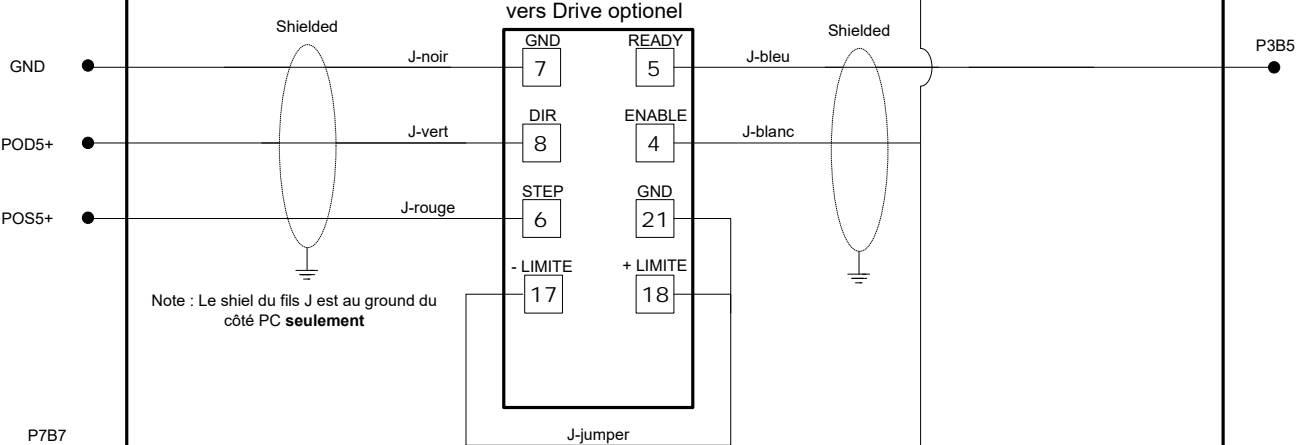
vers Drive optionel

Shielded

Shielded

GND

J-noir

GND

7

READY

5

J-bleu

P3B5

POD5+

J-vert

DIR

8

ENABLE

4

J-blanc

POS5+

J-rouge

STEP

6

GND

21

- LIMITE

17

+ LIMITE

18

Note : Le shiel du fils J est au ground du côté PC **seulement**

P7B7

J-jumper